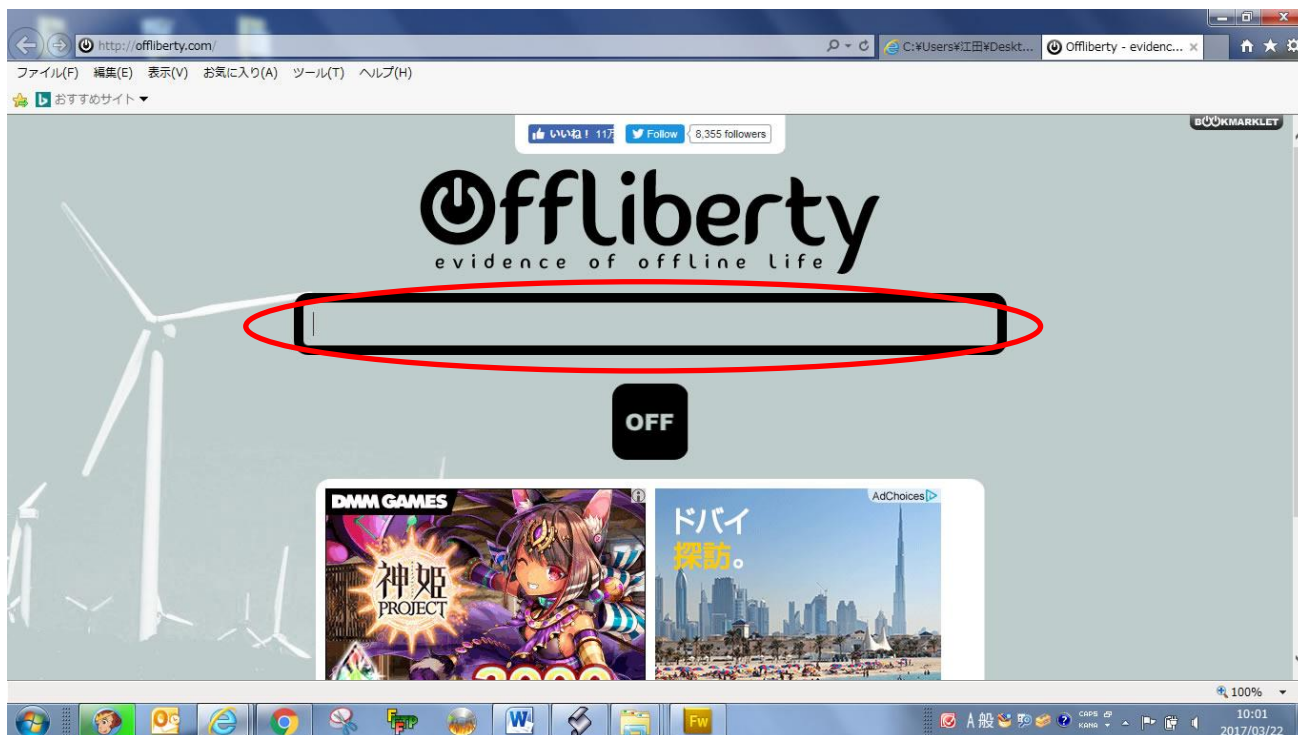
http://offliberty.com/
C:¥Users¥江田¥Deskt...
Offliberty - evidenc... ×
ファイル(F) 編集(E) 表示(V) お気に入り(A) ツール(T) ヘルプ(H)
おすすめサイト ▾
いいね！ 11万
Follow
8,355 followers
BOOKMARKLET
Offliberty
evidence of offline life
OFF
DMM GAMES
神姫 PROJECT
AdChoices
ドバイ
探訪。
100%
A 般
CAPS
KANA
10:01
2017/03/22
Fw
W